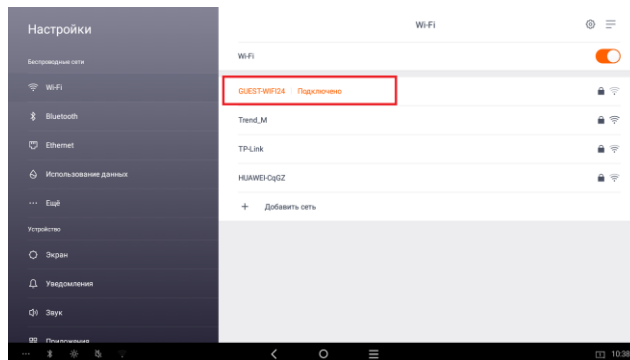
Настройки

Беспроводные сети

Wi-Fi

Bluetooth

Ethernet

Использование данных

Ещё

Устройство

Экран

Уведомления

Звук

Приложения

Wi-Fi

Wi-Fi

GUEST-WIFI24 | Подключено

Trend_M

TP-Link

HUAWEI-CqGZ

+ Добавить сеть

10:38